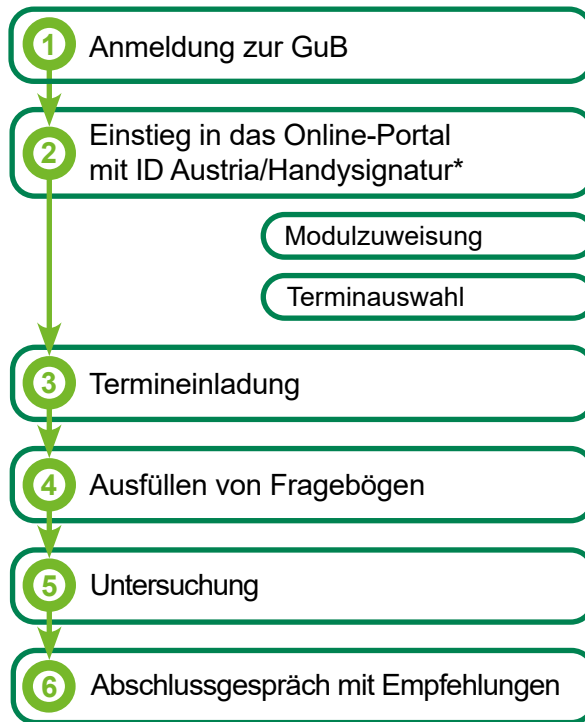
1 Anmeldung zur GuB

2 Einstieg in das Online-Portal mit ID Austria/Handysignatur*

Modulzuweisung

Terminauswahl

3 Termineinladung

4 Ausfüllen von Fragebögen

5 Untersuchung

6 Abschlussgespräch mit Empfehlungen